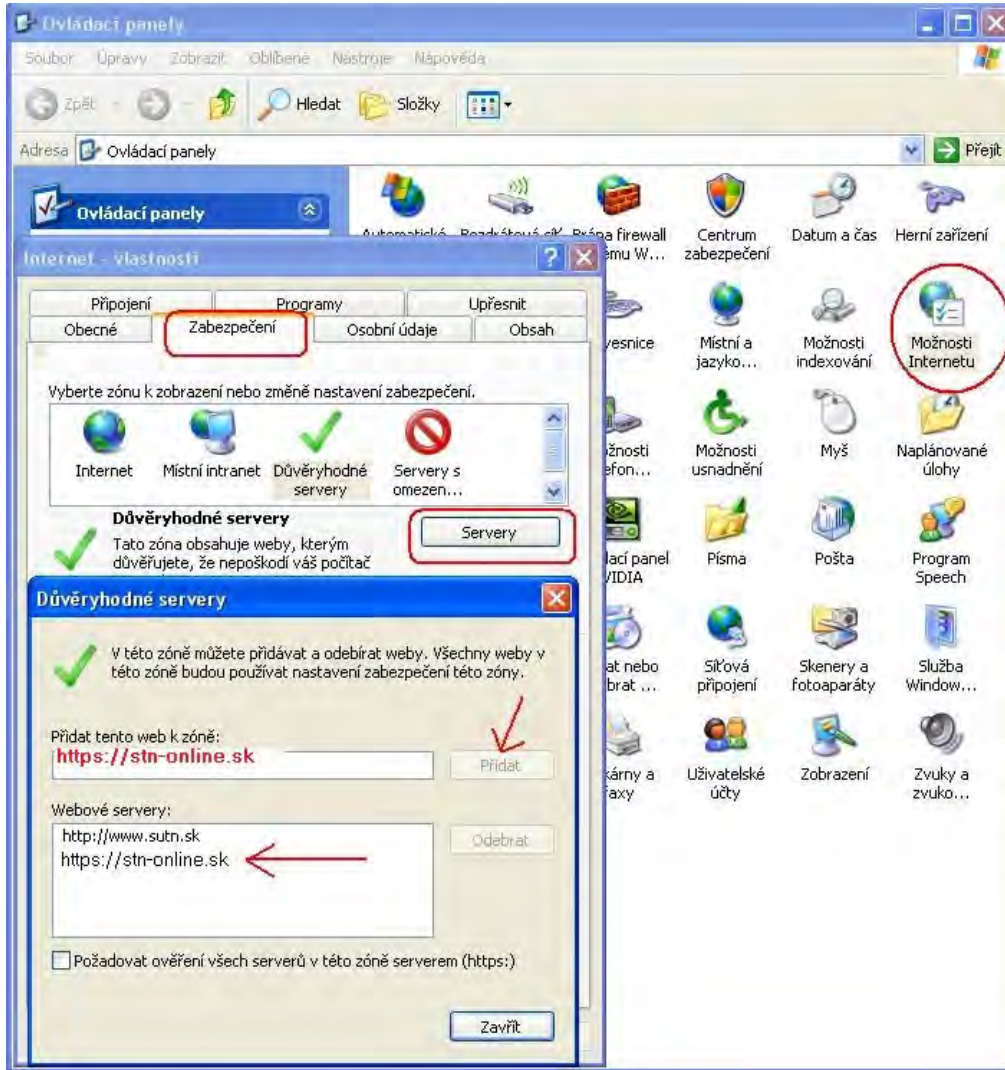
Ovládací panely

Soubor Úpravy Zobrazit Oblíbené Nástroje Nápověda

Zpět Hledat Složky

Adresa Ovládací panely Přejít

Ovládací panely

Automatické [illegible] Brána firewall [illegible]emu W... Centrum zabezpečení Datum a čas Herní zařízení

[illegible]vesnice Místní a jazyko... Možnosti indexování Možnosti Internetu

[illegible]žnosti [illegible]efon... Možnosti usnadnění Myš Naplánované úlohy

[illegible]ací panel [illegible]VIDIA Písma Pošta Program Speech

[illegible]at nebo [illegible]brat ... Síťová připojení Skenery a fotoaparáty Služba Window...

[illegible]kárny a faxy Uživatelské účty Zobrazení Zvuky a zvuko...

Internet - vlastnosti

Připojení Programy Upřesnit
Obecné Zabezpečení Osobní údaje Obsah

Vyberte zónu k zobrazení nebo změně nastavení zabezpečení.

Internet Místní intranet Důvěryhodné servery Servery s omezen...

Důvěryhodné servery
Tato zóna obsahuje weby, kterým důvěřujete, že nepoškodí váš počítač

Servery

Důvěryhodné servery

V této zóně můžete přidávat a odebírat weby. Všechny weby v této zóně budou používat nastavení zabezpečení této zóny.

Přidat tento web k zóně:
https://stn-online.sk
Přidat

Webové servery:
http://www.sutn.sk
https://stn-online.sk
Odebrat

Požadovat ověření všech serverů v této zóně serverem (https:)

Zavřít